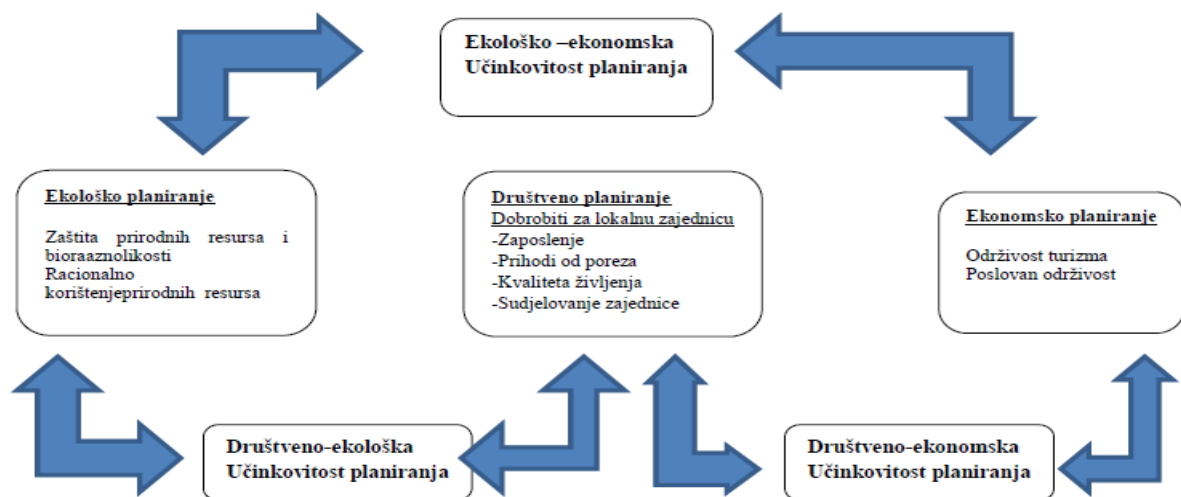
Ekološko –ekonomska
Učinkovitost planiranja

Ekološko planiranje

Zaštita prirodnih resursa i bioraaznolikosti
Racionalno korištenjeprirodnih resursa

Društveno planiranje
Dobrobiti za lokalnu zajednicu
-Zaposlenje
-Prihodi od poreza
-Kvaliteta življenja
-Sudjelovanje zajednice

Ekonomsko planiranje

Održivost turizma
Poslovan održivost

Društveno-ekološka
Učinkovitost planiranja

Društveno-ekonomska
Učinkovitost planiranja